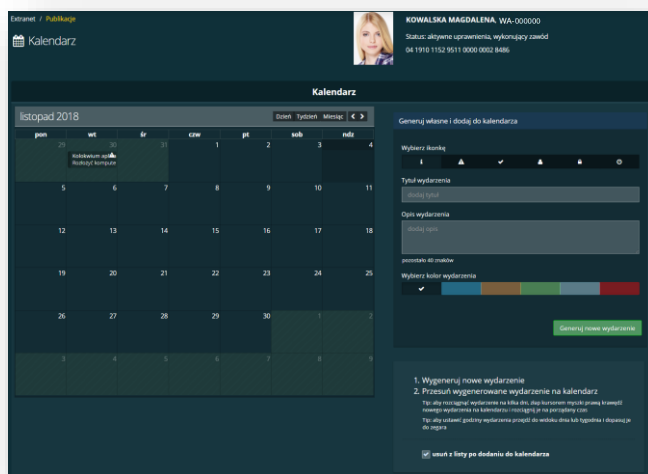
Extranet / Publikacje

Kalendarz

KOWALSKA MAGDALENA, WA-000000

Status: aktywne uprawnienia, wykonujący zawód

04 1910 1152 9511 0000 0002 8486

Kalendarz

listopad 2018

Dzień Tydzień Miesiąc < >

| pon | wt | śr | czw | pt | sob | ndz |
|---|---|---|---|---|---|---|
| 29 | 30 Kolokwium aplik. Rozłożyć kompute | 31 | 1 | 2 | 3 | 4 |
| 5 | 6 | 7 | 8 | 9 | 10 | 11 |
| 12 | 13 | 14 | 15 | 16 | 17 | 18 |
| 19 | 20 | 21 | 22 | 23 | 24 | 25 |
| 26 | 27 | 28 | 29 | 30 | 1 | 2 |
| 3 | 4 | 5 | 6 | 7 | 8 | 9 |

Generuj własne i dodaj do kalendarza

Wybierz ikonkę

Tytuł wydarzenia

dodaj tytuł

Opis wydarzenia

dodaj opis

pozostało 40 znaków

Wybierz kolor wydarzenia

Generuj nowe wydarzenie

1. Wygeneruj nowe wydarzenie
2. Przesuń wygenerowane wydarzenie na kalendarz

Tip: aby rozciągnąć wydarzenie na kilka dni, złap kursorem myszki prawą krawędź nowego wydarzenia na kalendarzu i rozciągnij je na porządany czas

Tip: aby ustawić godziny wydarzenia przejdź do widoku dnia lub tygodnia i dopasuj je do zegara

usuń z listy po dodaniu do kalendarza